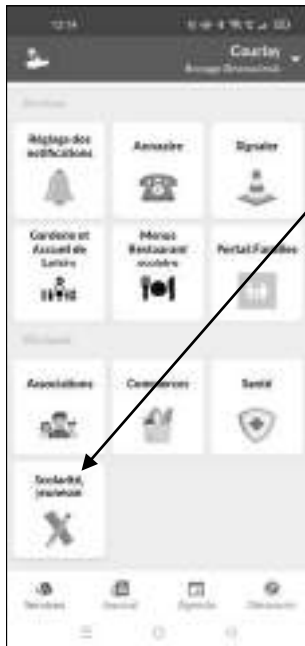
12:14

Courtry
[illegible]

Services

Réglage des notifications

Annuaire

Signaler

Garderie et Accueil de loisirs

Menus Restaurant scolaire

Portail Familles

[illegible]

Associations

Commerces

Santé

Scolarité, jeunesse

Services

Journal

Agenda

Découvrir